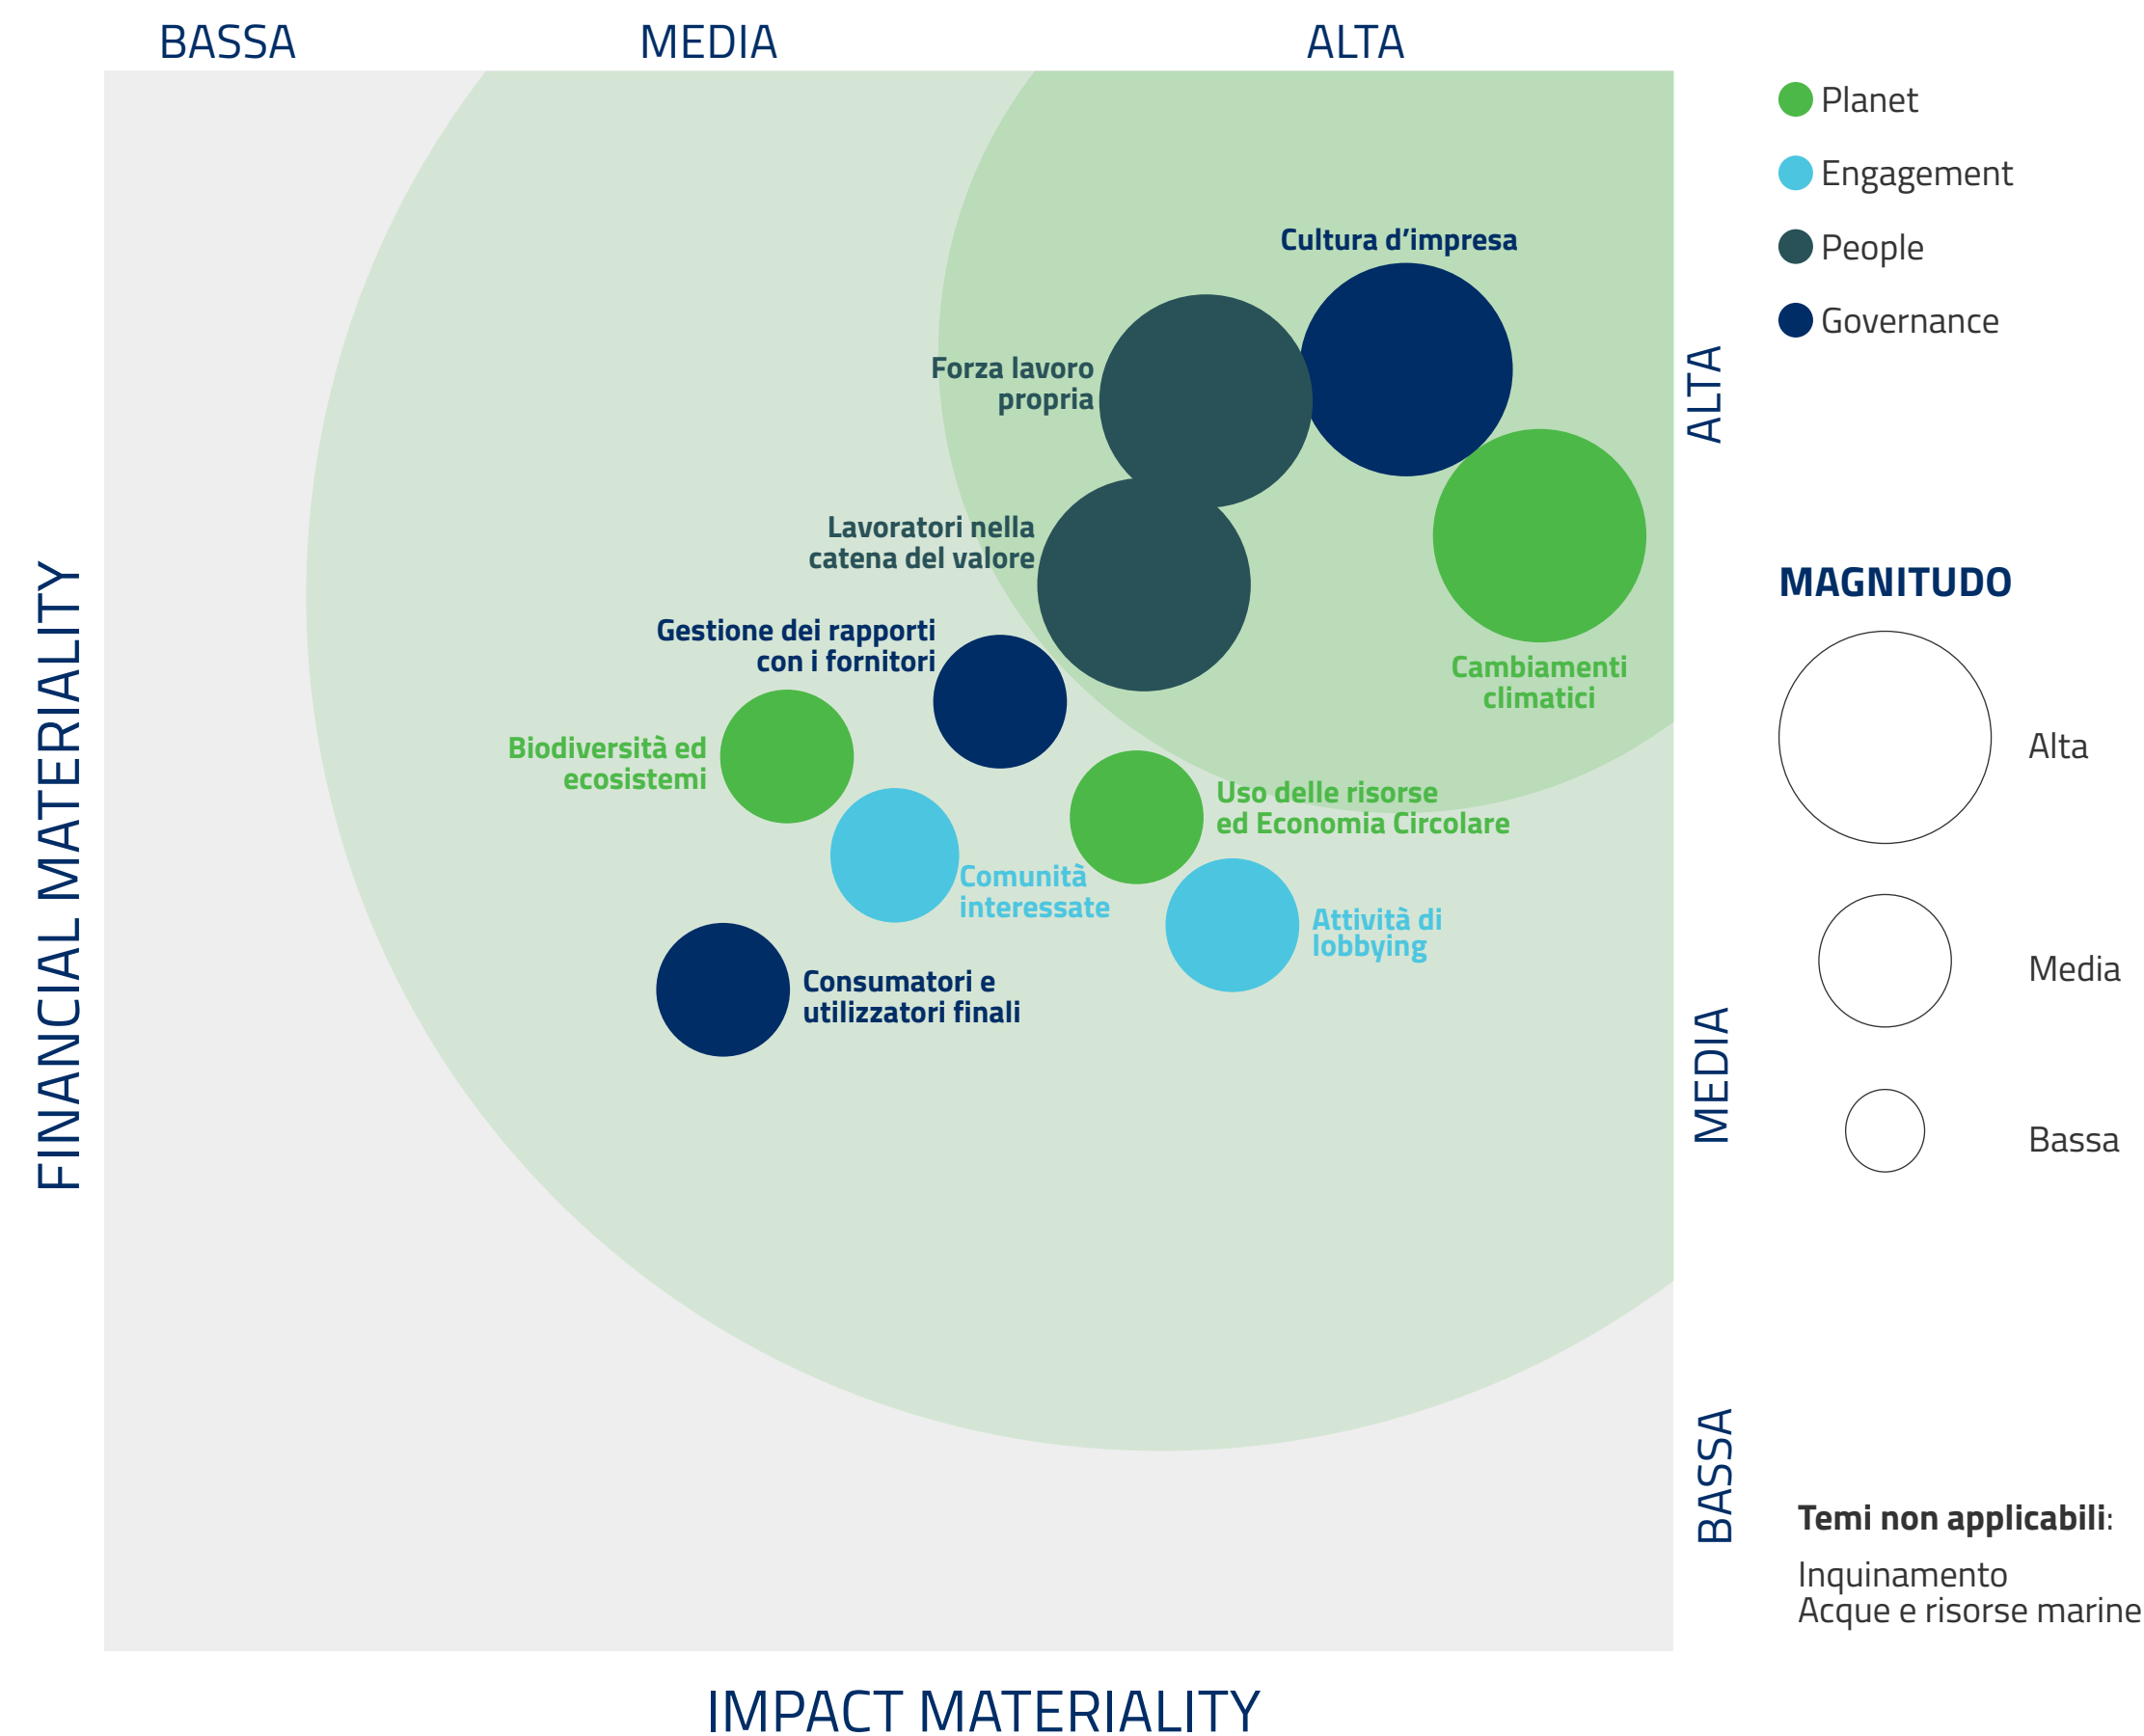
BASSA
MEDIA
ALTA

Planet
Engagement
People
Governance

Cultura d'impresa

Forza lavoro propria

Lavoratori nella catena del valore

Cambiamenti climatici

Gestione dei rapporti con i fornitori

Biodiversità ed ecosistemi

Uso delle risorse ed Economia Circolare

Comunità interessate

Attività di lobbying

Consumatori e utilizzatori finali

FINANCIAL MATERIALITY

ALTA
MEDIA
BASSA

MAGNITUDO

Alta
Media
Bassa

**Temi non applicabili**:
Inquinamento
Acque e risorse marine

IMPACT MATERIALITY